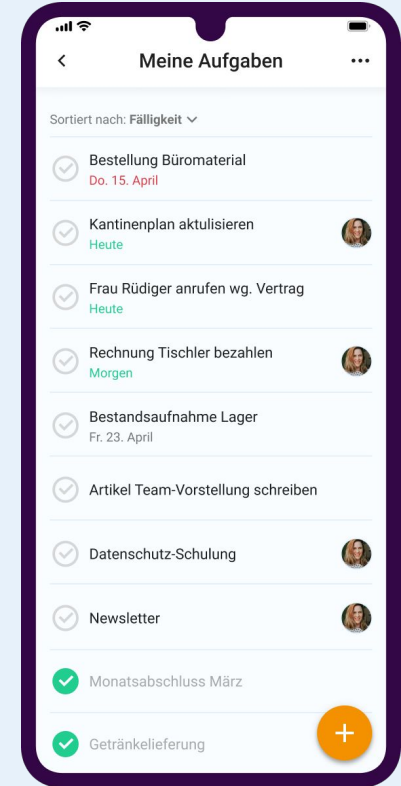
<
Meine Aufgaben
...

Sortiert nach: Fälligkeit

Bestellung Büromaterial
Do. 15. April

Kantinenplan aktulisieren
Heute

Frau Rüdiger anrufen wg. Vertrag
Heute

Rechnung Tischler bezahlen
Morgen

Bestandsaufnahme Lager
Fr. 23. April

Artikel Team-Vorstellung schreiben

Datenschutz-Schulung

Newsletter

Monatsabschluss März

Getränkelieferung

+